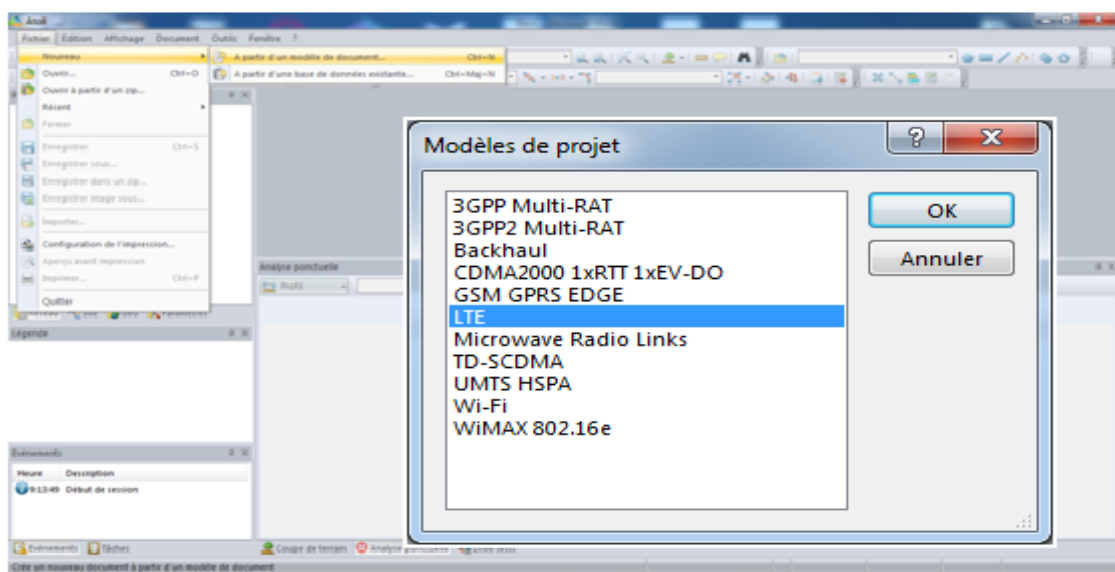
Atoll

Fichier Édition Affichage Document Outils Fenêtre ?

Nouveau
À partir d'un modèle de document... Ctrl+N
À partir d'une base de données existante... Ctrl+Maj+N
Ouvrir... Ctrl+O
Ouvrir à partir d'un zip...
Récent
Fermer
Enregistrer Ctrl+S
Enregistrer sous...
Enregistrer dans un zip...
Enregistrer image sous...
Importer...
Configuration de l'impression...
Aperçu avant impression
Imprimer... Ctrl+P
Quitter

Légende

Analyse ponctuelle

Événements
Heure Description
9:13:49 Début de session

Événements Tâches

Coupe de terrain Analyse ponctuelle

Crée un nouveau document à partir d'un modèle de document

Modèles de projet

3GPP Multi-RAT
3GPP2 Multi-RAT
Backhaul
CDMA2000 1xRTT 1xEV-DO
GSM GPRS EDGE
LTE
Microwave Radio Links
TD-SCDMA
UMTS HSPA
Wi-Fi
WiMAX 802.16e

OK
Annuler